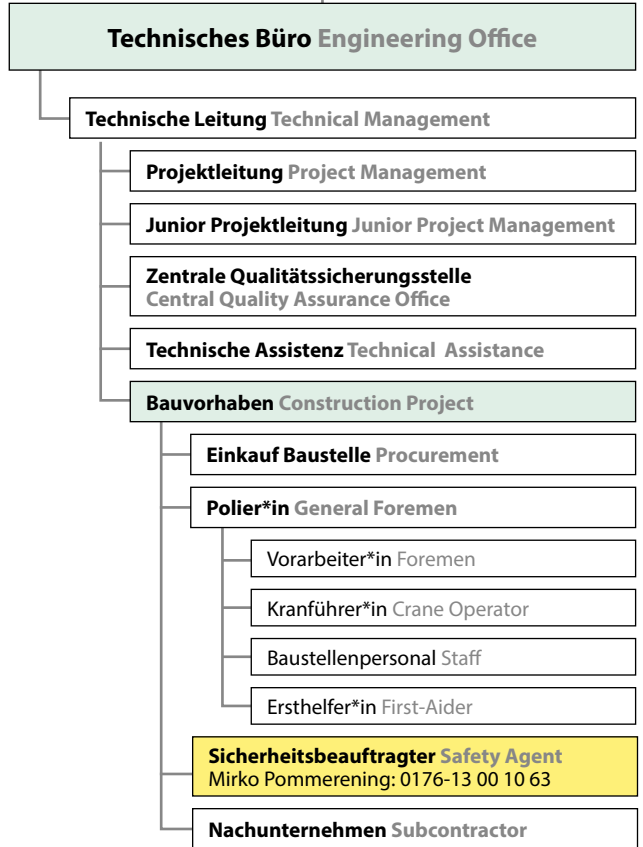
Technisches Büro Engineering Office

Technische Leitung Technical Management

Projektleitung Project Management

Junior Projektleitung Junior Project Management

Zentrale Qualitätssicherungsstelle
Central Quality Assurance Office

Technische Assistenz Technical Assistance

Bauvorhaben Construction Project

Einkauf Baustelle Procurement

Polier*in General Foremen

Vorarbeiter*in Foremen

Kranführer*in Crane Operator

Baustellenpersonal Staff

Ersthelfer*in First-Aider

Sicherheitsbeauftragter Safety Agent
Mirko Pommerening: 0176-13 00 10 63

Nachunternehmen Subcontractor